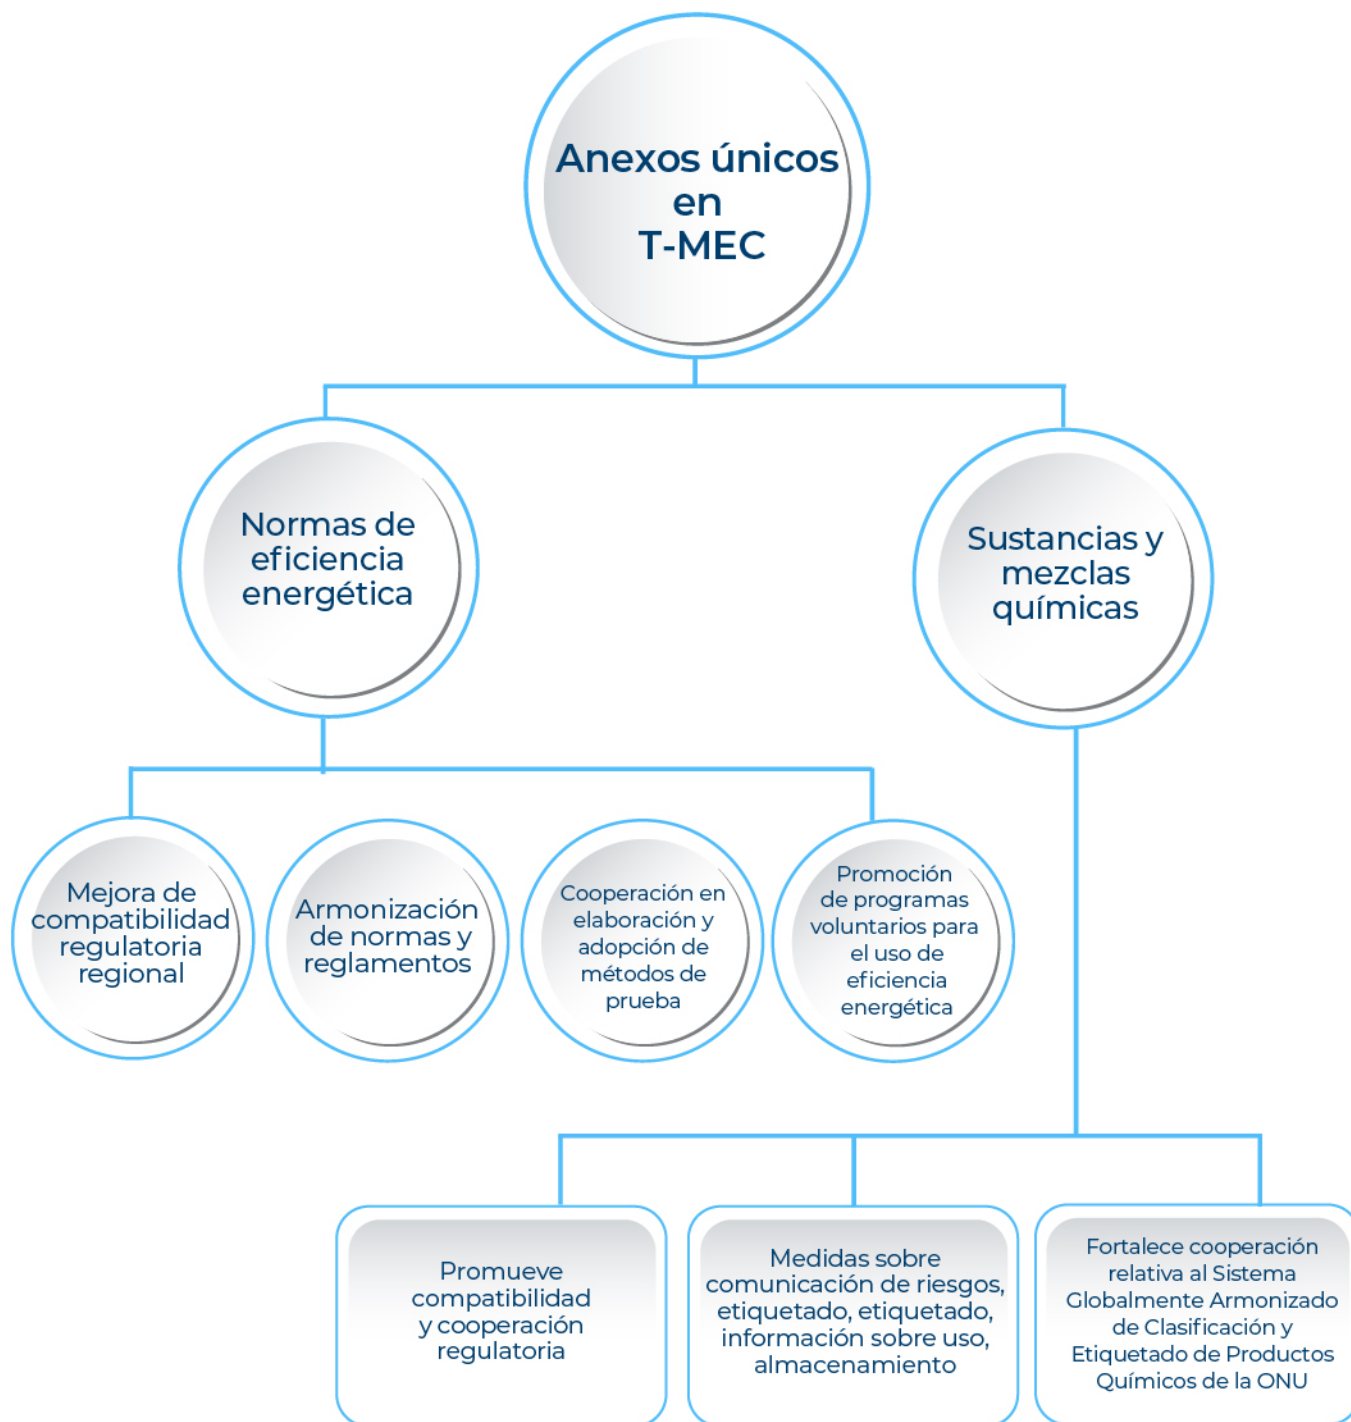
Anexos únicos en T-MEC

Normas de eficiencia energética

Sustancias y mezclas químicas

Mejora de compatibilidad regulatoria regional

Armonización de normas y reglamentos

Cooperación en elaboración y adopción de métodos de prueba

Promoción de programas voluntarios para el uso de eficiencia energética

Promueve compatibilidad y cooperación regulatoria

Medidas sobre comunicación de riesgos, etiquetado, etiquetado, información sobre uso, almacenamiento

Fortalece cooperación relativa al Sistema Globalmente Armonizado de Clasificación y Etiquetado de Productos Químicos de la ONU